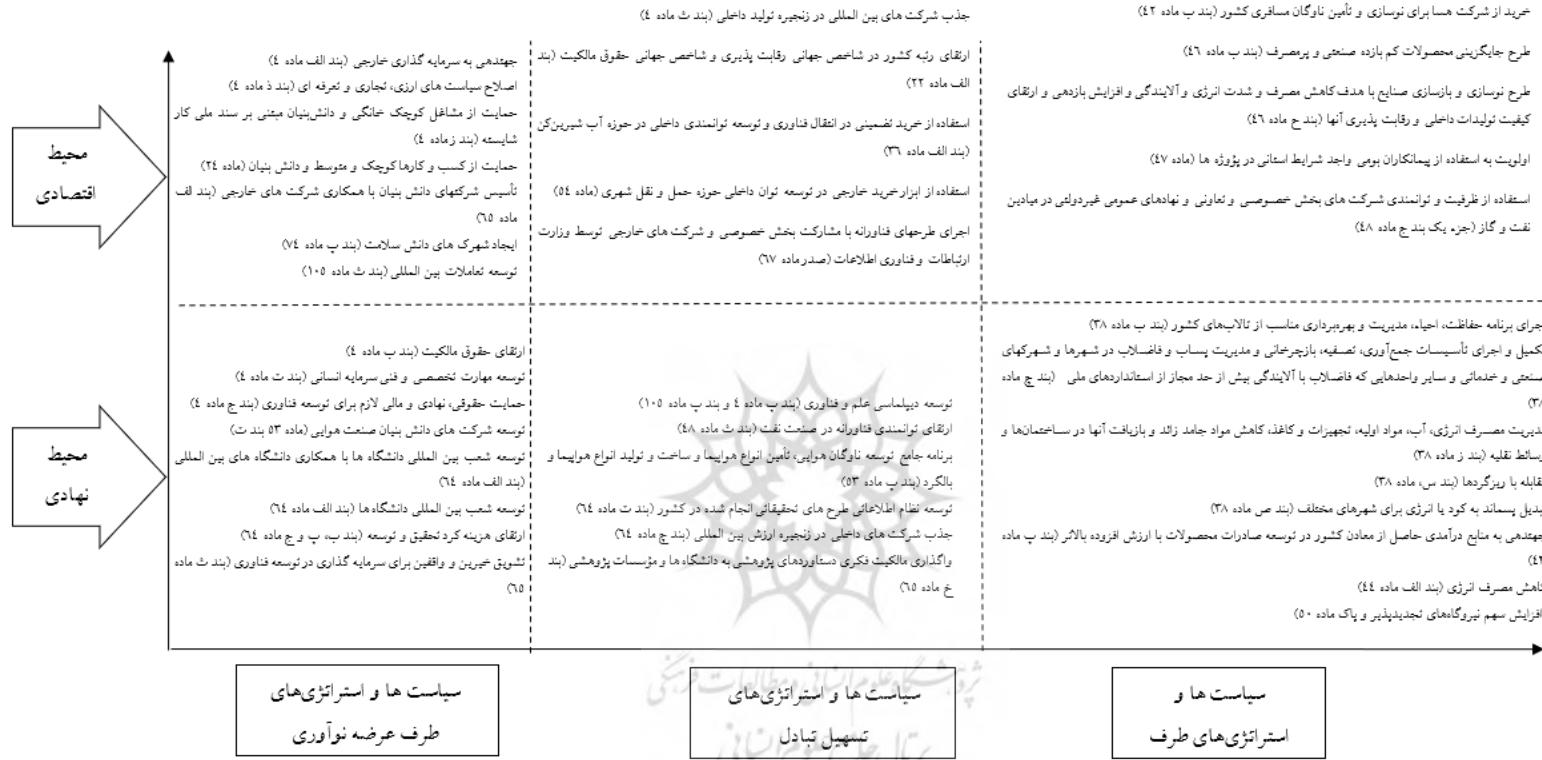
جذب شرکت های بین المللی در زنجیره تولید داخلی (بند ث ماده ٤)

خرید از شرکت هسا برای نوسازی و تأمین ناوگان مسافری کشور (بند ب ماده ٤٢)

طرح جایگزینی محصولات کم بازده صنعتی و پرمصرف (بند ب ماده ٤٦)

طرح نوسازی و بازسازی صنایع با هدف کاهش مصرف و شدت انرژی و آلایندگی و افزایش بازدهی و ارتقای کیفیت تولیدات داخلی و رقابت پذیری آنها (بند ح ماده ٤٦)

اولویت به استفاده از پیمانکاران بومی واجد شرایط استانی در پروژه ها (ماده ٤٧)

استفاده از ظرفیت و توانمندی شرکت های بخش خصوصی و تعاونی و نهادهای عمومی غیردولتی در میادین نفت و گاز (جزء یک بند ج ماده ٤٨)

ارتقای رتبه کشور در شاخص جهانی رقابت پذیری و شاخص جهانی حقوق مالکیت (بند الف ماده ٢٢)

استفاده از خرید تضمینی در انتقال فناوری و توسعه توانمندی داخلی در حوزه آب شیرین‌کن (بند الف ماده ٣٦)

استفاده از ابزارخرید خارجی در توسعه توان داخلی حوزه حمل و نقل شهری (ماده ٥٤)

اجرای طرحهای فناورانه با مشارکت بخش خصوصی و شرکت های خارجی توسط وزارت ارتباطات و فناوری اطلاعات (صدرماده ٦٧)

جهتدهی به سرمایه گذاری خارجی (بند الف ماده ٤)

اصلاح سیاست های ارزی، تجاری و تعرفه ای (بند ذ ماده ٤)

حمایت از مشاغل کوچک خانگی و دانش‌بنیان مبتنی بر سند ملی کار شایسته (بند ز ماده ٤)

حمایت از کسب و کارها کوچک و متوسط و دانش بنیان (ماده ٢٤)

تأسیس شرکتهای دانش بنیان با همکاری شرکت های خارجی (بند الف ماده ٦٥)

ایجاد شهرک های دانش سلامت (بند پ ماده ٧٤)

توسعه تعاملات بین المللی (بند ث ماده ١٠٥)

محیط اقتصادی

اجرای برنامه حفاظت، احیاء، مدیریت و بهره‌برداری مناسب از تالاب‌های کشور (بند ب ماده ٣٨)

تکمیل و اجرای تأسیسات جمع‌آوری، تصفیه، بازچرخانی و مدیریت پساب و فاضلاب در شهرها و شهرکهای صنعتی و خدماتی و سایر واحدهایی که فاضلاب با آلایندگی بیش از حد مجاز از استانداردهای ملی (بند چ ماده ٣٨)

مدیریت مصرف انرژی، آب، مواد اولیه، تجهیزات و کاغذ، کاهش مواد جامد زائد و بازیافت آنها در ساختمان‌ها و وسائط نقلیه (بند ز ماده ٣٨)

مقابله با ریزگردها (بند س، ماده ٣٨)

تبدیل پسماند به کود یا انرژی برای شهرهای مختلف (بند ص ماده ٣٨)

جهتدهی به منابع درآمدی حاصل از معادن کشور در توسعه صادرات محصولات با ارزش افزوده بالاتر (بند پ ماده ٤١)

کاهش مصرف انرژی (بند الف ماده ٤٤)

افزایش سهم نیروگاه‌های تجدیدپذیر و پاک ماده ٥٠)

توسعه دیپلماسی علم و فناوری (بند ب ماده ٤ و بند پ ماده ١٠٥)

ارتقای توانمندی فناورانه در صنعت نفت (بند ث ماده ٤٨)

برنامه جامع توسعه ناوگان هوایی، تأمین انواع هواپیما و ساخت و تولید انواع هواپیما و بالگرد (بند ب ماده ٥٣)

توسعه نظام اطلاعاتی طرح های تحقیقاتی انجام شده در کشور (بند ت ماده ٦٤)

جذب شرکت های داخلی در زنجیره ارزش بین المللی (بند چ ماده ٦٤)

واگذاری مالکیت فکری دستاوردهای پژوهشی به دانشگاه ها و مؤسسات پژوهشی (بند خ ماده ٦٥)

ارتقای حقوق مالکیت (بند ب ماده ٤)

توسعه مهارت تخصصی و فنی سرمایه انسانی (بند ت ماده ٤)

حمایت حقوقی، نهادی و مالی لازم برای توسعه فناوری (بند ج ماده ٤)

توسعه شرکت های دانش بنیان صنعت هوایی (ماده ٥٣ بند ت)

توسعه شعب بین المللی دانشگاه ها با همکاری دانشگاه های بین المللی (بند الف ماده ٦٤)

توسعه شعب بین المللی دانشگاه ها (بند الف ماده ٦٤)

ارتقای هزینه کرد تحقیق و توسعه (بند ب، پ و ج ماده ٦٤)

تشویق خیرین و واقفین برای سرمایه گذاری در توسعه فناوری (بند ث ماده ٦٥)

محیط نهادی

سیاست ها و استراتژی‌های طرف عرضه نوآوری

سیاست ها و استراتژی‌های تسهیل تبادل

سیاست ها و استراتژی‌های طرف